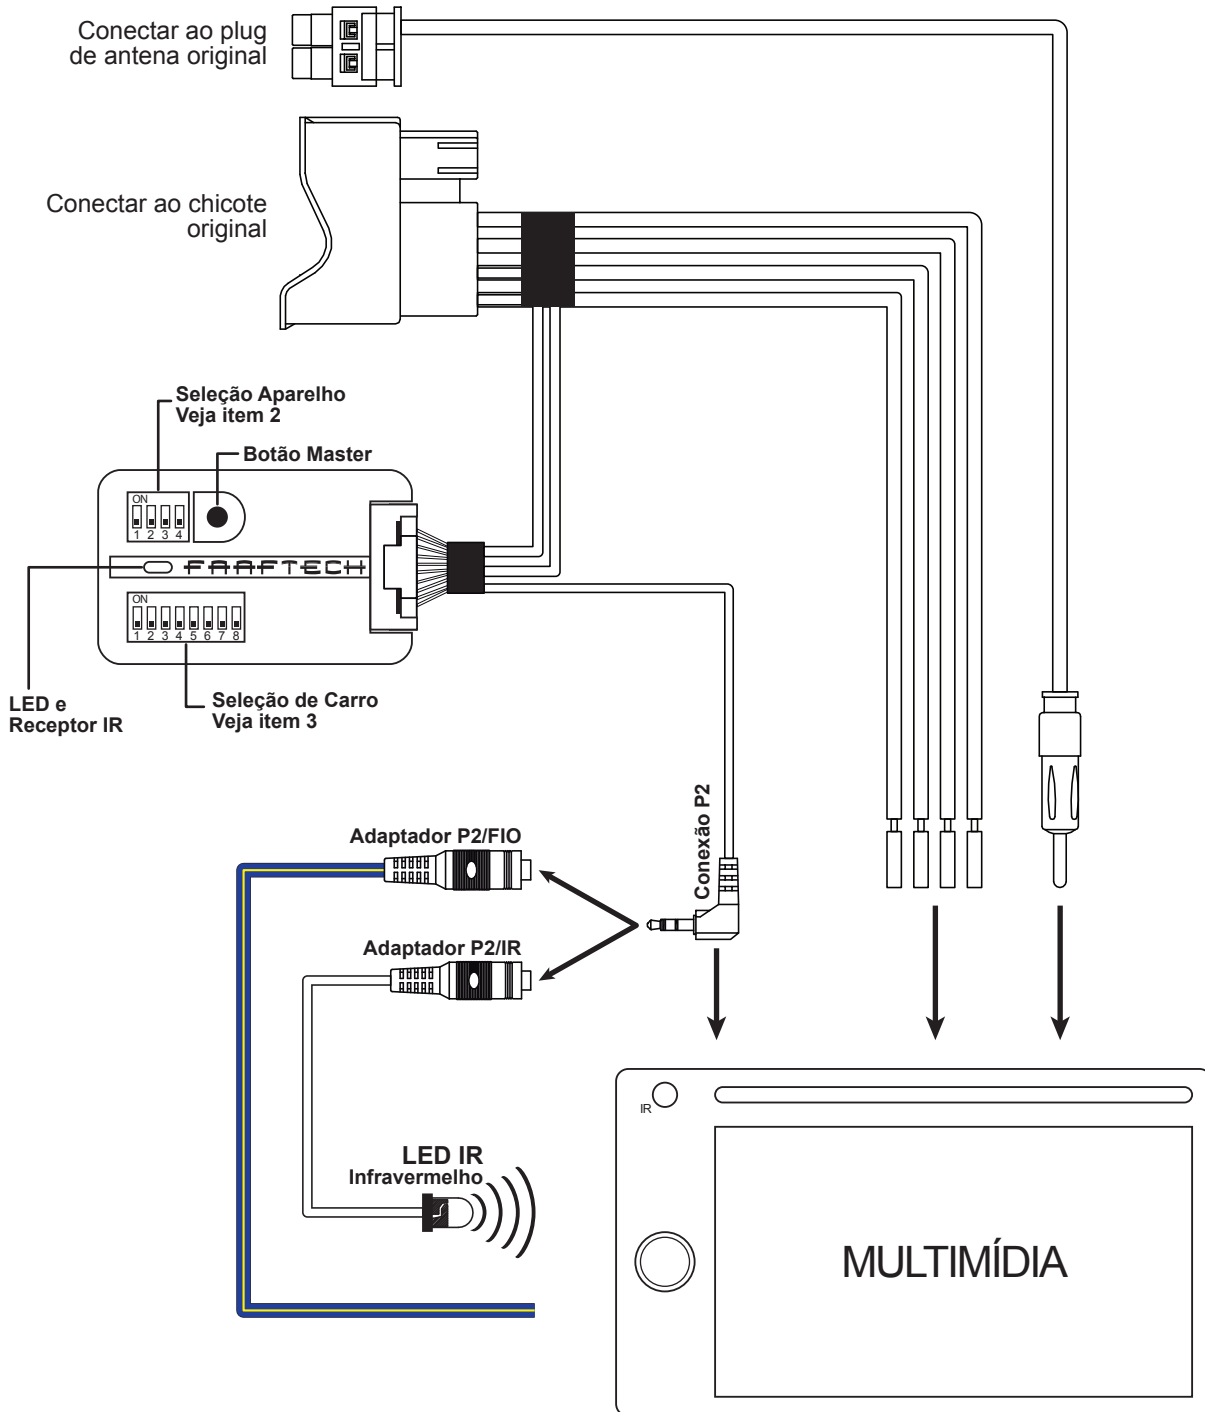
Conectar ao plug de antena original

Conectar ao chicote original

Seleção Aparelho
Veja item 2

Botão Master

ON
1 2 3 4

FAAFTECH

ON
1 2 3 4 5 6 7 8

LED e
Receptor IR

Seleção de Carro
Veja item 3

Conexão P2

Adaptador P2/FIO

Adaptador P2/IR

LED IR
Infravermelho

IR

MULTIMÍDIA